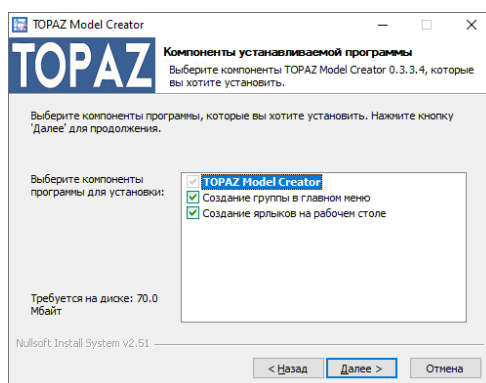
TOPAZ Model Creator

TOPAZ

Компоненты устанавливаемой программы

Выберите компоненты TOPAZ Model Creator 0.3.3.4, которые вы хотите установить.

Выберите компоненты программы, которые вы хотите установить. Нажмите кнопку 'Далее' для продолжения.

Выберите компоненты программы для установки:

TOPAZ Model Creator
Создание группы в главном меню
Создание ярлыков на рабочем столе

Требуется на диске: 70.0 Мбайт

Nullsoft Install System v2.51

< Назад | Далее > | Отмена